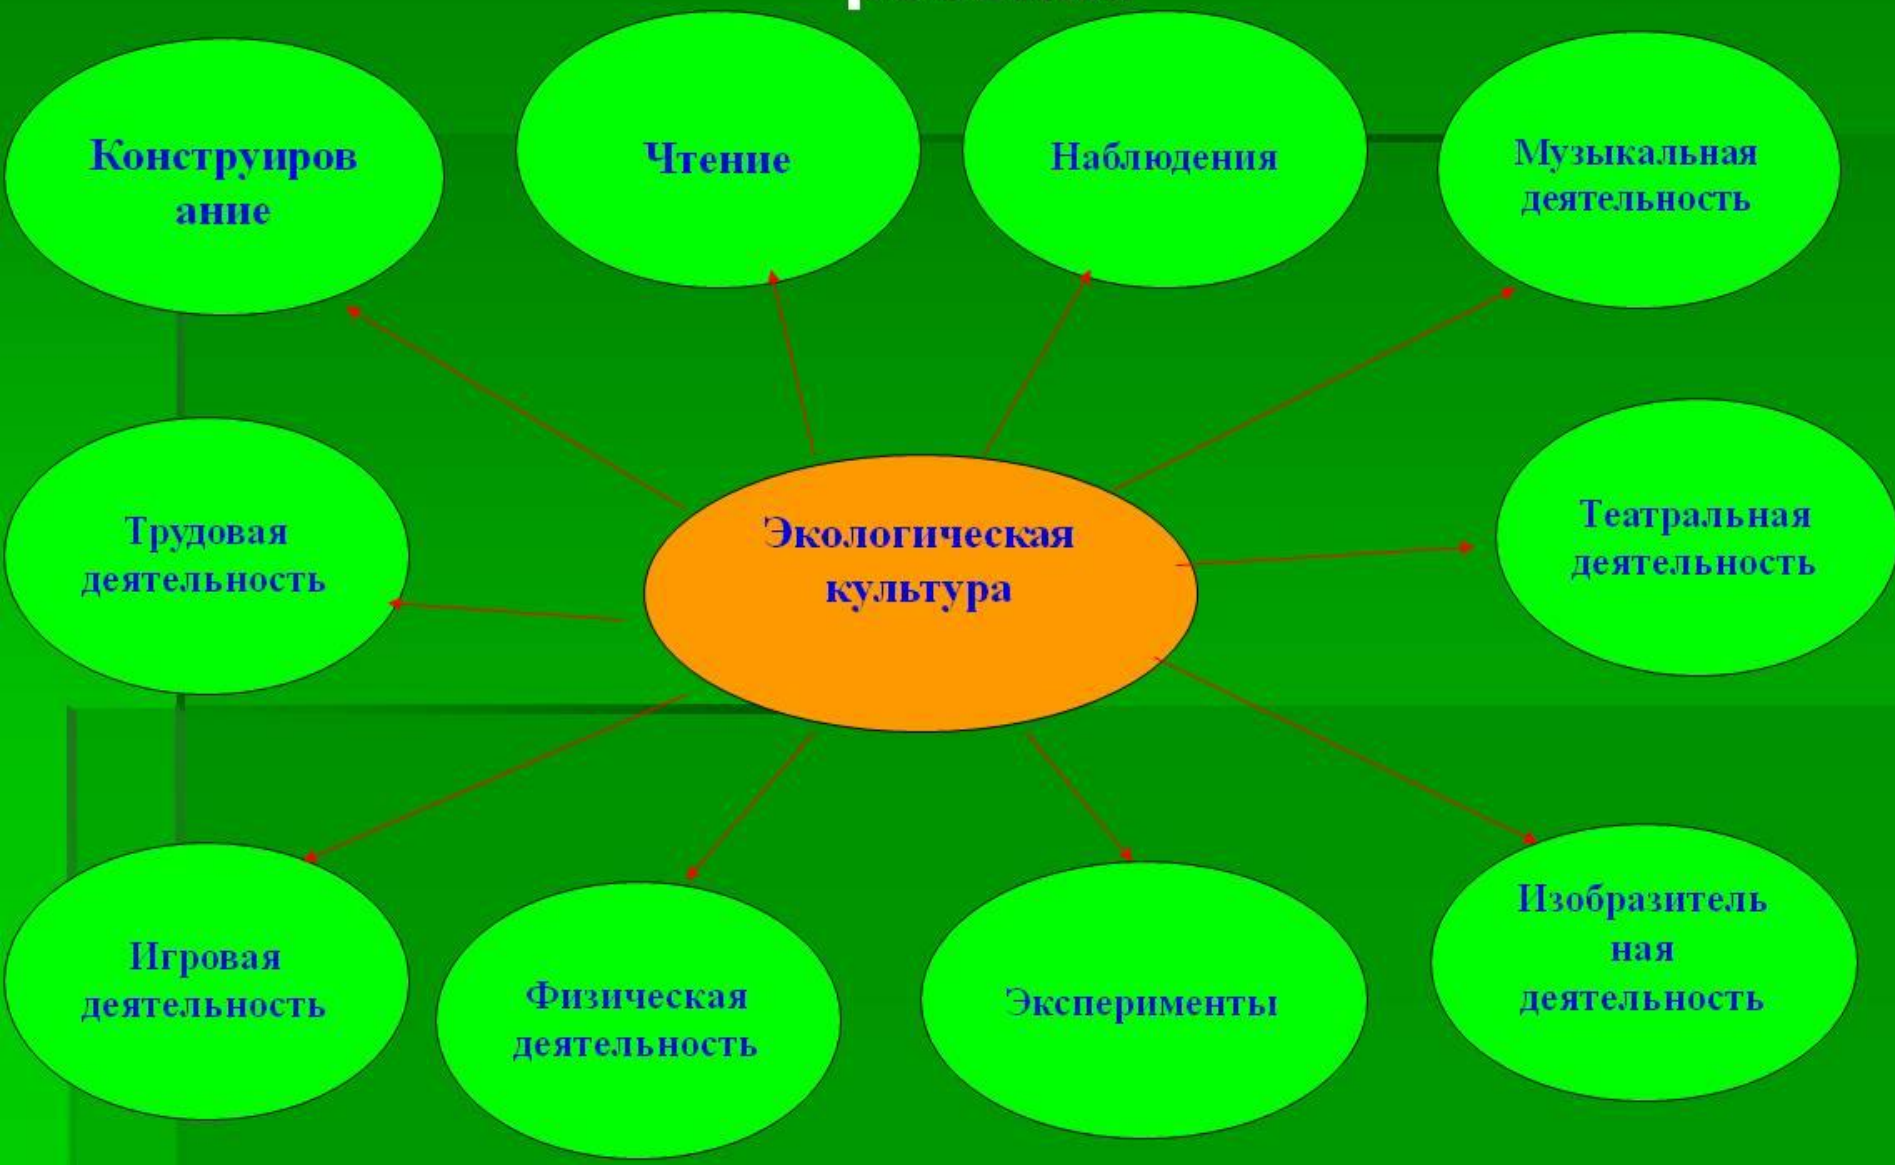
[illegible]

Конструирование

Чтение

Наблюдения

Музыкальная деятельность

Трудовая деятельность

Экологическая культура

Театральная деятельность

Игровая деятельность

Физическая деятельность

Эксперименты

Изобразительная деятельность